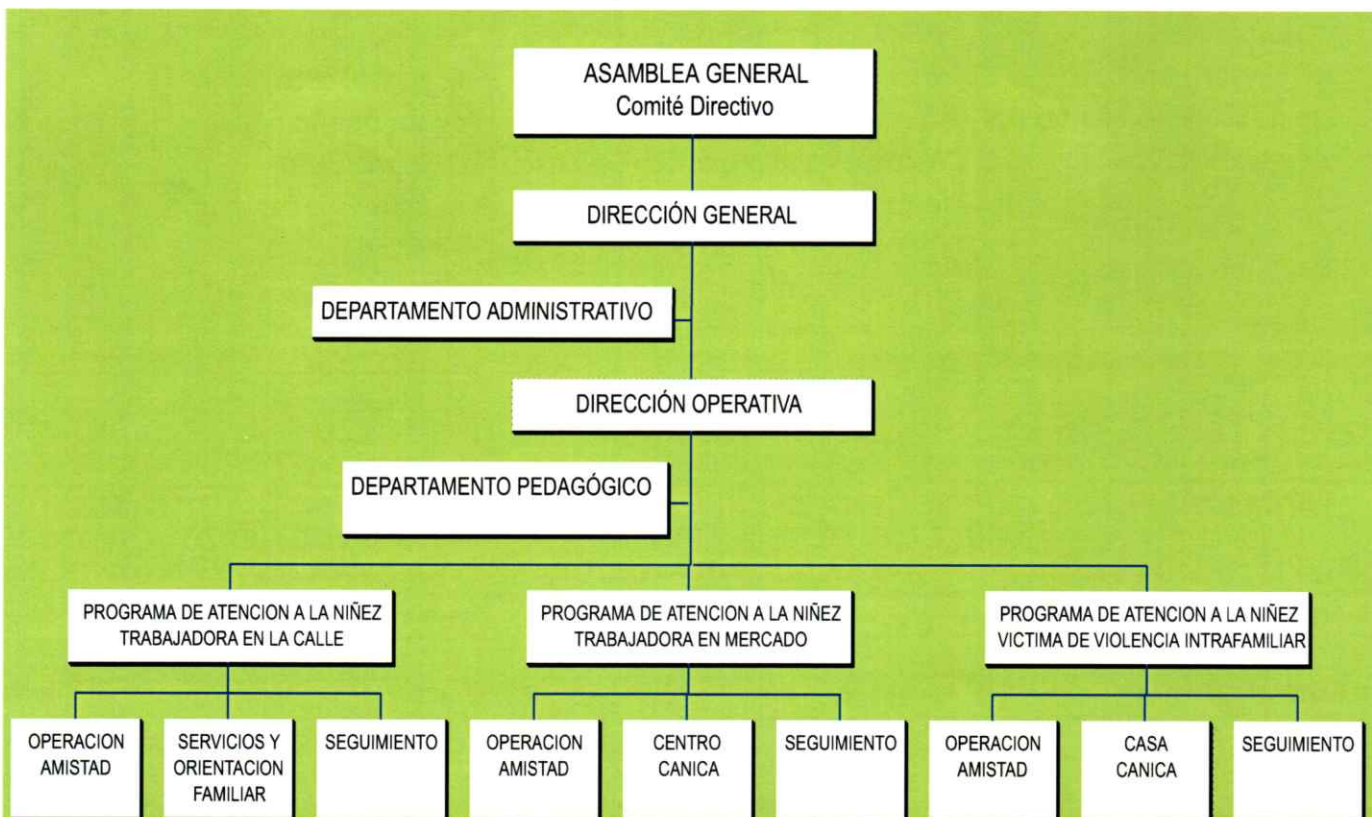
ASAMBLEA GENERAL
Comité Directivo

DIRECCIÓN GENERAL

DEPARTAMENTO ADMINISTRATIVO

DIRECCIÓN OPERATIVA

DEPARTAMENTO PEDAGÓGICO

PROGRAMA DE ATENCION A LA NIÑEZ TRABAJADORA EN LA CALLE

PROGRAMA DE ATENCION A LA NIÑEZ TRABAJADORA EN MERCADO

PROGRAMA DE ATENCION A LA NIÑEZ VICTIMA DE VIOLENCIA INTRAFAMILIAR

OPERACION AMISTAD

SERVICIOS Y ORIENTACION FAMILIAR

SEGUIMIENTO

OPERACION AMISTAD

CENTRO CANICA

SEGUIMIENTO

OPERACION AMISTAD

CASA CANICA

SEGUIMIENTO